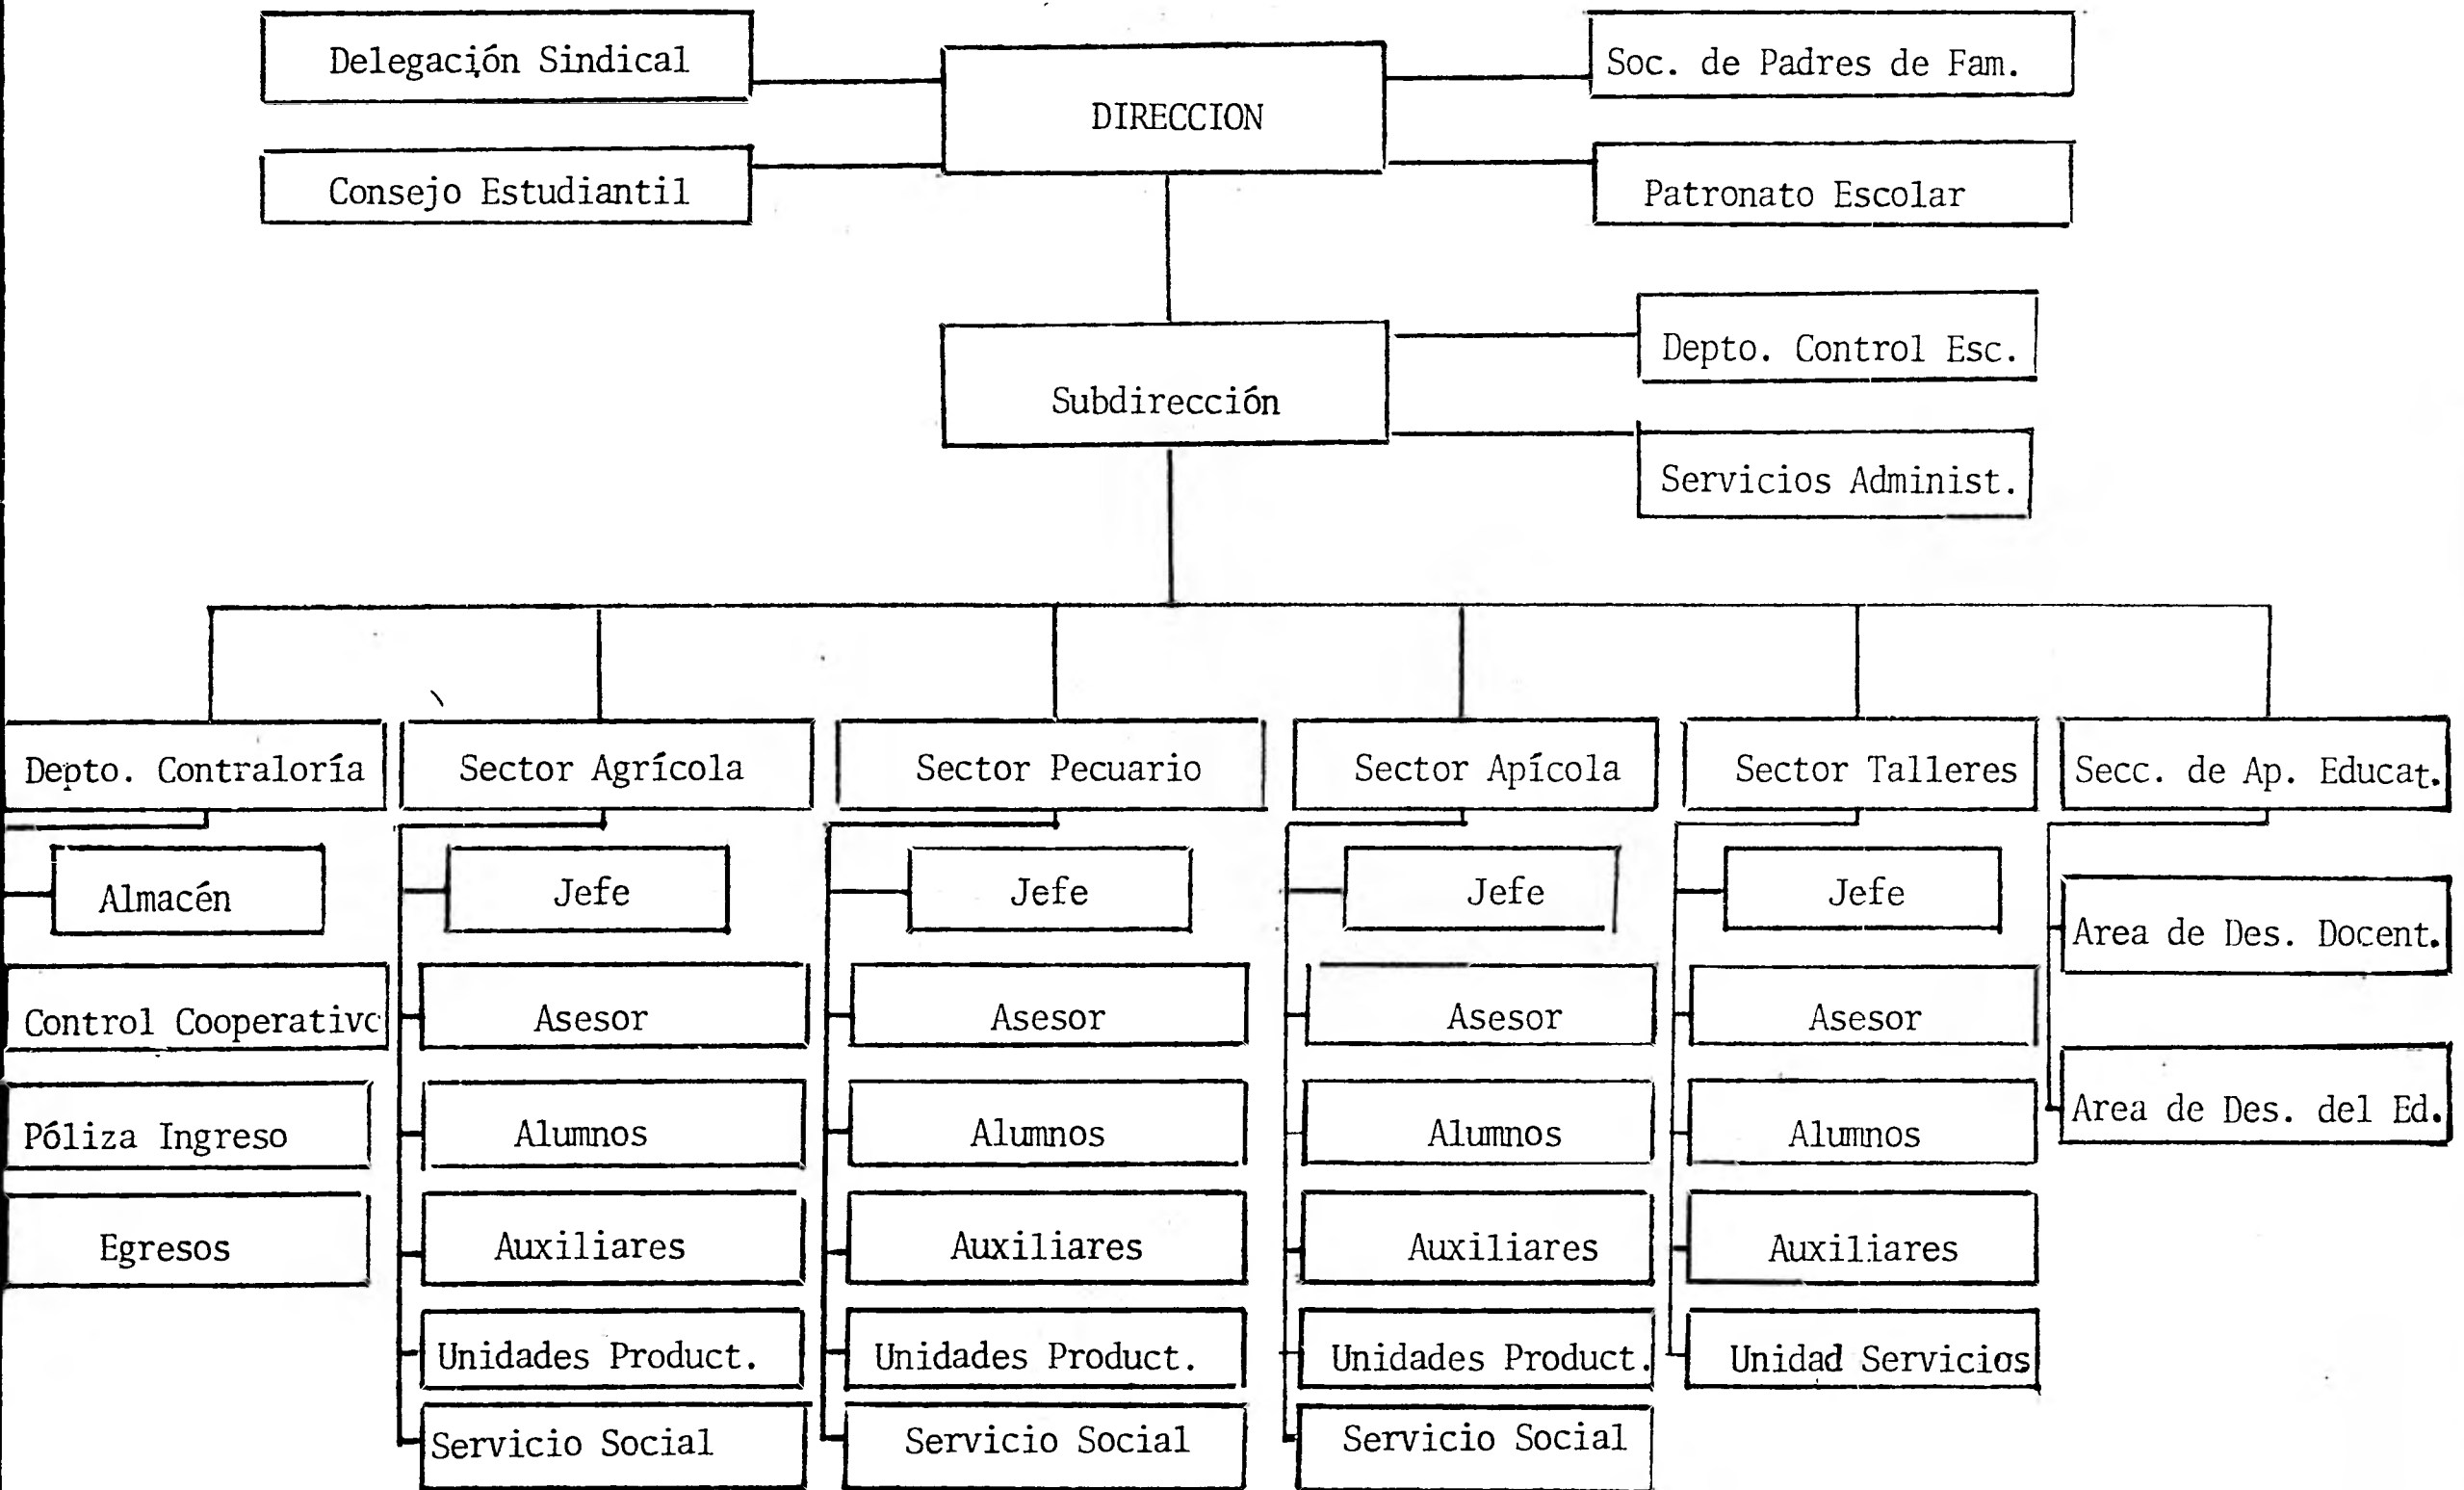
Delegación Sindical

Consejo Estudiantil

DIRECCION

Soc. de Padres de Fam.

Patronato Escolar

Subdirección

Depto. Control Esc.

Servicios Administ.

Depto. Contraloría

Almacén

Control Cooperativc

Póliza Ingreso

Egresos

Sector Agrícola

Jefe

Asesor

Alumnos

Auxiliares

Unidades Product.

Servicio Social

Sector Pecuario

Jefe

Asesor

Alumnos

Auxiliares

Unidades Product.

Servicio Social

Sector Apícola

Jefe

Asesor

Alumnos

Auxiliares

Unidades Product.

Servicio Social

Sector Talleres

Jefe

Asesor

Alumnos

Auxiliares

Unidad Servicios

Secc. de Ap. Educat.

Area de Des. Docent.

Area de Des. del Ed.